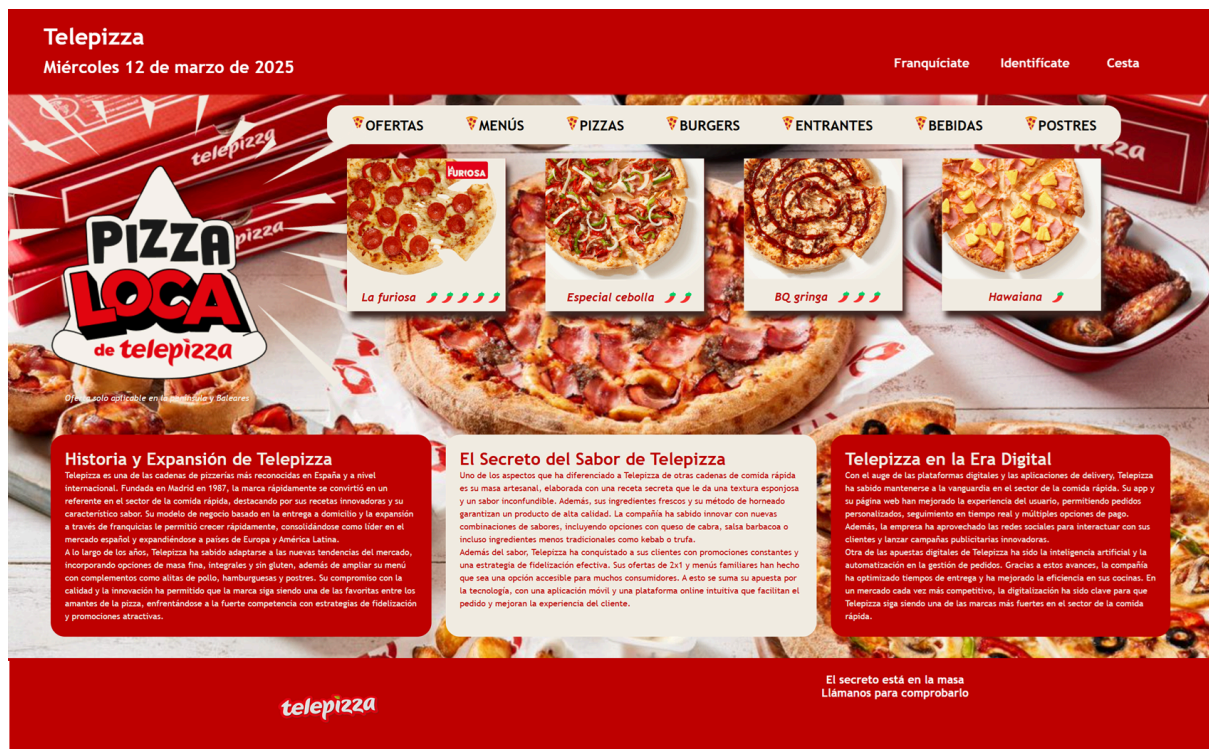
Telepizza
Miércoles 12 de marzo de 2025

Franquíciate Identifícate Cesta

OFERTAS MENÚS PIZZAS BURGERS ENTRANTES BEBIDAS POSTRES

PIZZA LOCA de telepizza

Oferta solo aplicable en la península y Baleares

FURIOSA
La furiosa
Especial cebolla
BQ gringa
Hawaiana

Historia y Expansión de Telepizza
Telepizza es una de las cadenas de pizzerías más reconocidas en España y a nivel internacional. Fundada en Madrid en 1987, la marca rápidamente se convirtió en un referente en el sector de la comida rápida, destacando por sus recetas innovadoras y su característico sabor. Su modelo de negocio basado en la entrega a domicilio y la expansión a través de franquicias le permitió crecer rápidamente, consolidándose como líder en el mercado español y expandiéndose a países de Europa y América Latina.
A lo largo de los años, Telepizza ha sabido adaptarse a las nuevas tendencias del mercado, incorporando opciones de masa fina, integrales y sin gluten, además de ampliar su menú con complementos como alitas de pollo, hamburguesas y postres. Su compromiso con la calidad y la innovación ha permitido que la marca siga siendo una de las favoritas entre los amantes de la pizza, enfrentándose a la fuerte competencia con estrategias de fidelización y promociones atractivas.

El Secreto del Sabor de Telepizza
Uno de los aspectos que ha diferenciado a Telepizza de otras cadenas de comida rápida es su masa artesanal, elaborada con una receta secreta que le da una textura esponjosa y un sabor inconfundible. Además, sus ingredientes frescos y su método de horneado garantizan un producto de alta calidad. La compañía ha sabido innovar con nuevas combinaciones de sabores, incluyendo opciones con queso de cabra, salsa barbacoa o incluso ingredientes menos tradicionales como kebab o trufa.
Además del sabor, Telepizza ha conquistado a sus clientes con promociones constantes y una estrategia de fidelización efectiva. Sus ofertas de 2x1 y menús familiares han hecho que sea una opción accesible para muchos consumidores. A esto se suma su apuesta por la tecnología, con una aplicación móvil y una plataforma online intuitiva que facilitan el pedido y mejoran la experiencia del cliente.

Telepizza en la Era Digital
Con el auge de las plataformas digitales y las aplicaciones de delivery, Telepizza ha sabido mantenerse a la vanguardia en el sector de la comida rápida. Su app y su página web han mejorado la experiencia del usuario, permitiendo pedidos personalizados, seguimiento en tiempo real y múltiples opciones de pago. Además, la empresa ha aprovechado las redes sociales para interactuar con sus clientes y lanzar campañas publicitarias innovadoras.
Otra de las apuestas digitales de Telepizza ha sido la inteligencia artificial y la automatización en la gestión de pedidos. Gracias a estos avances, la compañía ha optimizado tiempos de entrega y ha mejorado la eficiencia en sus cocinas. En un mercado cada vez más competitivo, la digitalización ha sido clave para que Telepizza siga siendo una de las marcas más fuertes en el sector de la comida rápida.

telepizza
El secreto está en la masa
Llámanos para comprobarlo